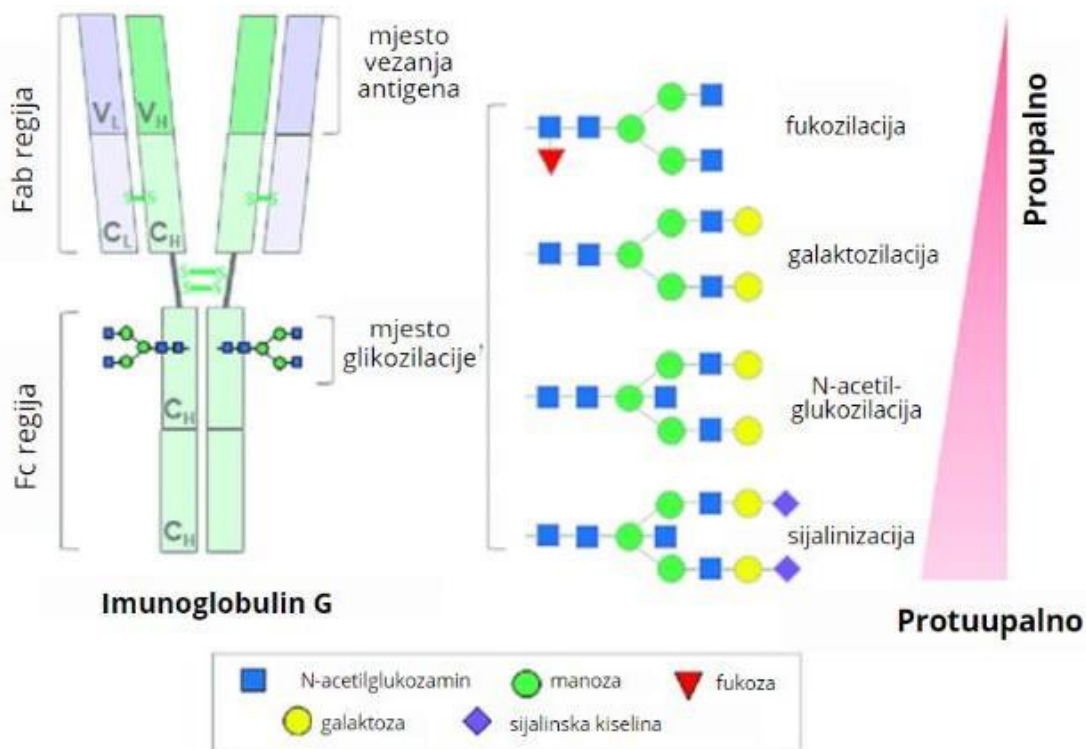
Fab regija

$V_L$ $V_H$

$C_L$ $C_H$

Fc regija

$C_H$

$C_H$

Imunoglobulin G

mjesto vezanja antigena

mjesto glikozilacije

fukozilacija

galaktozilacija

N-acetil-glukozilacija

sijalinizacija

Proupalno

Protuupalno

N-acetilglukozamin manoza fukoza galaktoza sijalinska kiselina